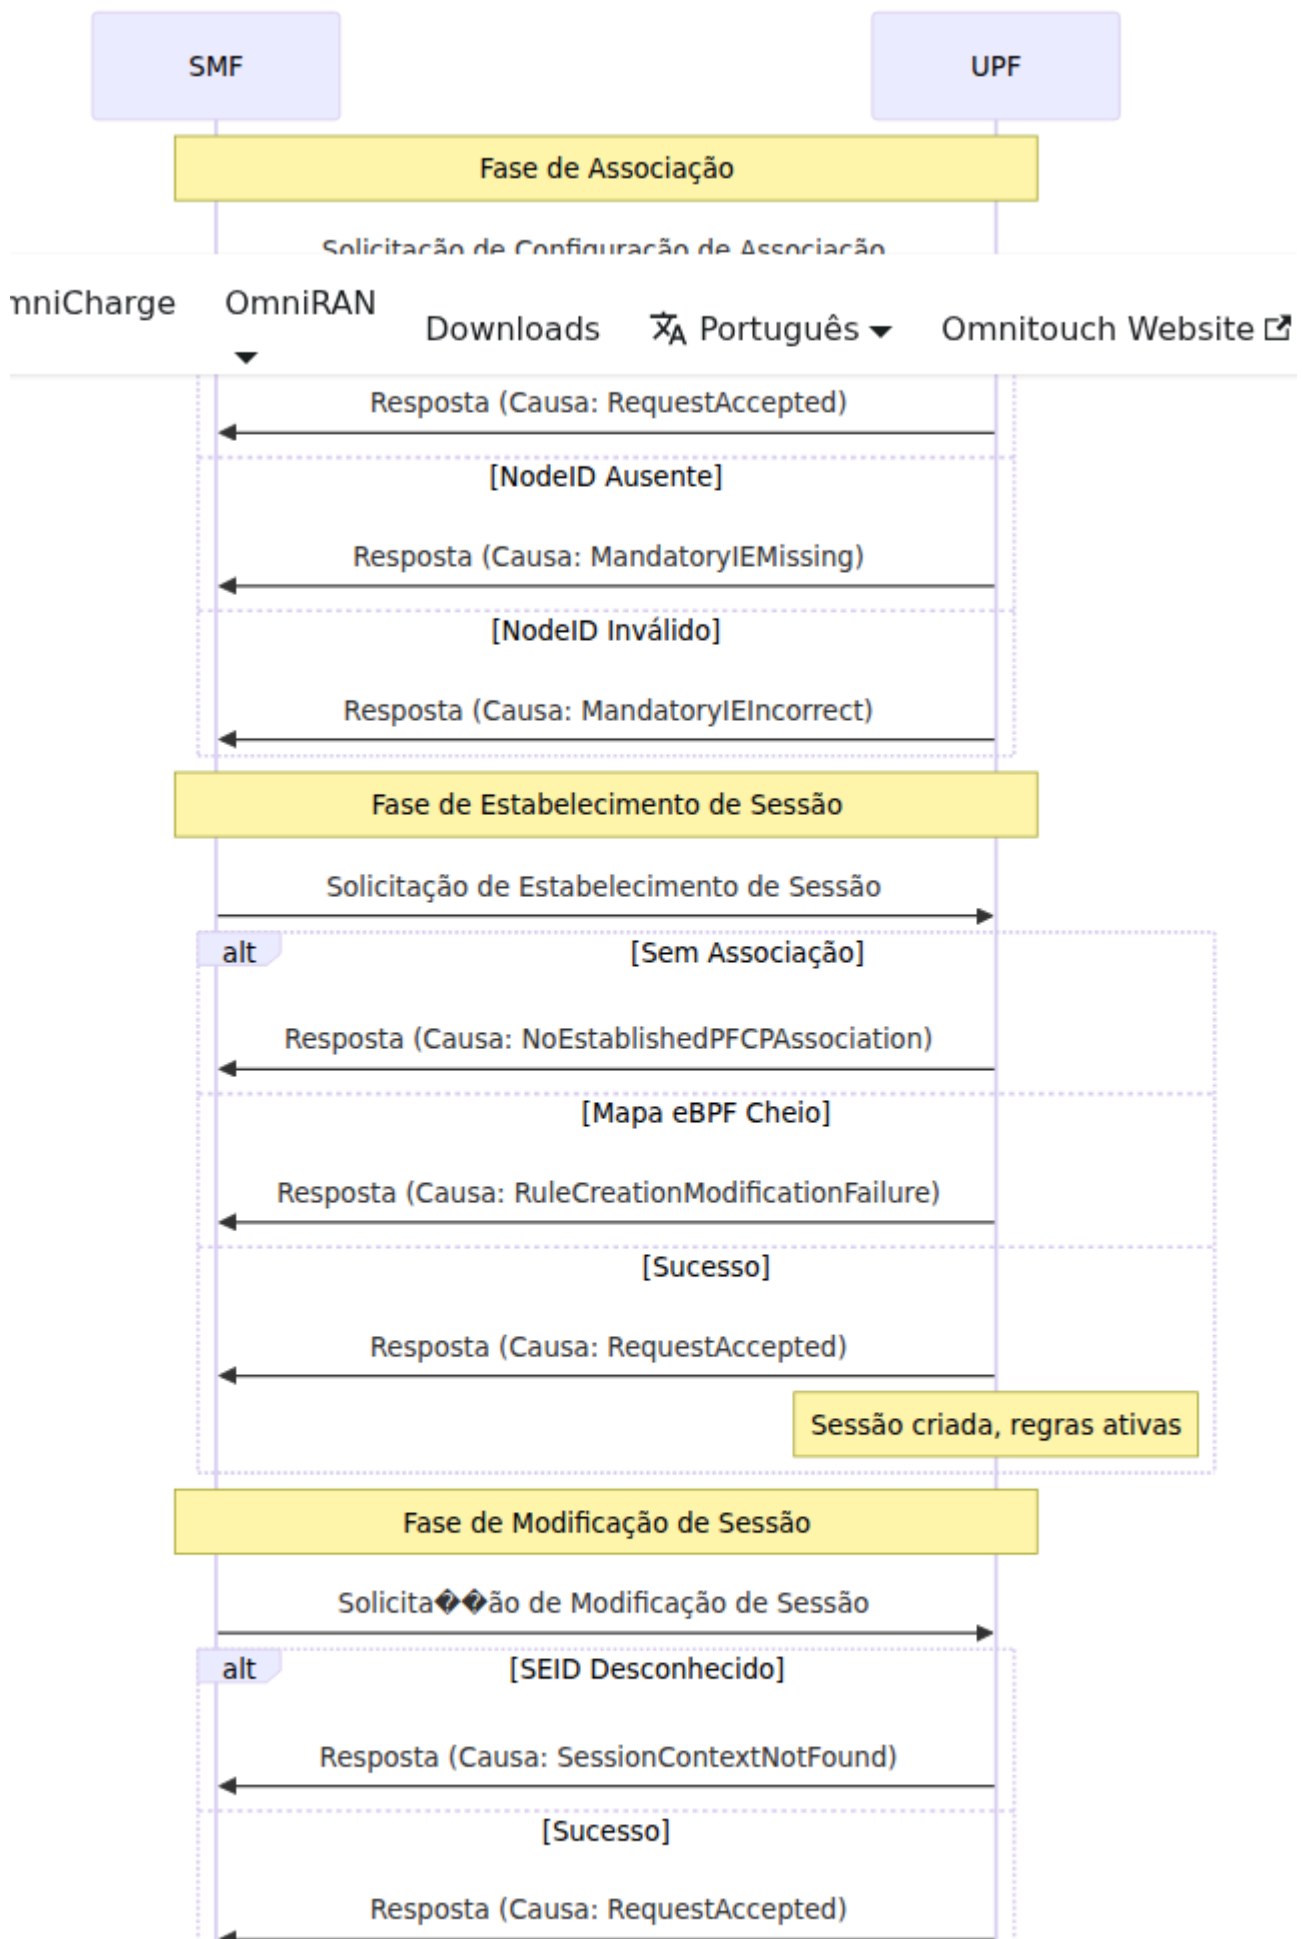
SMF

UPF

Fase de Associação

Solicitação de Configuração de Associação

nniCharge OmniRAN Downloads Português Omnitouch Website

Resposta (Causa: RequestAccepted)

[NodeID Ausente]

Resposta (Causa: MandatoryIEMissing)

[NodeID Inválido]

Resposta (Causa: MandatoryIEIncorrect)

Fase de Estabelecimento de Sessão

Solicitação de Estabelecimento de Sessão

alt

[Sem Associação]

Resposta (Causa: NoEstablishedPFCPAssociation)

[Mapa eBPF Cheio]

Resposta (Causa: RuleCreationModificationFailure)

[Sucesso]

Resposta (Causa: RequestAccepted)

Sessão criada, regras ativas

Fase de Modificação de Sessão

Solicita��ão de Modificação de Sessão

alt

[SEID Desconhecido]

Resposta (Causa: SessionContextNotFound)

[Sucesso]

Resposta (Causa: RequestAccepted)